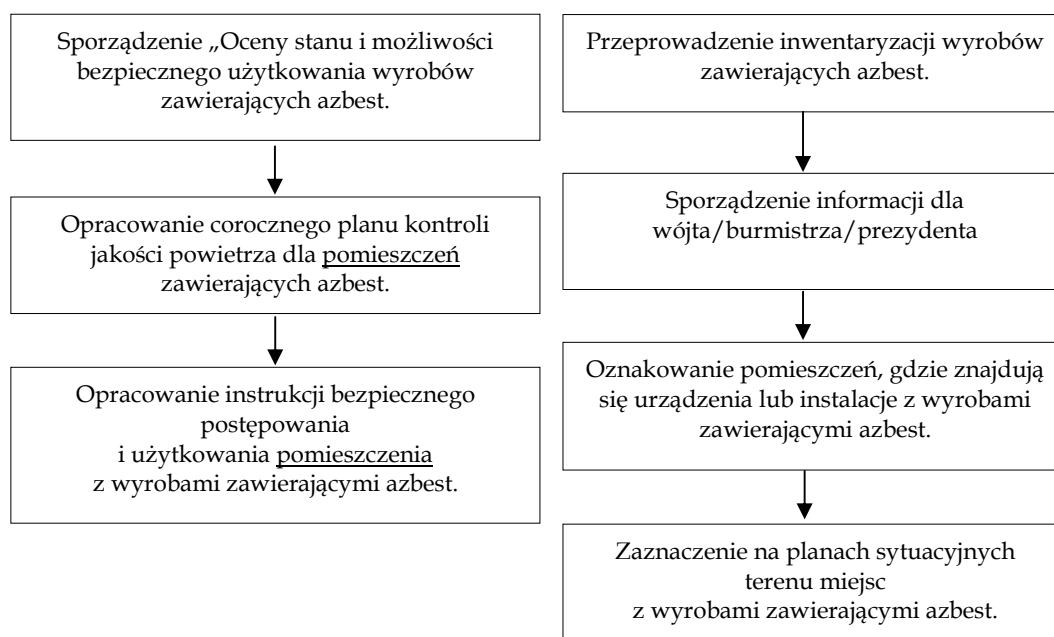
Sporządzenie „Oceny stanu i możliwości bezpiecznego użytkowania wyrobów zawierających azbest.

Opracowanie corocznego planu kontroli jakości powietrza dla pomieszczeń zawierających azbest.

Opracowanie instrukcji bezpiecznego postępowania i użytkowania pomieszczenia z wyrobami zawierającymi azbest.

Przeprowadzenie inwentaryzacji wyrobów zawierających azbest.

Sporządzenie informacji dla wójta/burmistrza/prezydenta

Oznakowanie pomieszczeń, gdzie znajdują się urządzenia lub instalacje z wyrobami zawierającymi azbest.

Zaznaczenie na planach sytuacyjnych terenu miejsc z wyrobami zawierającymi azbest.